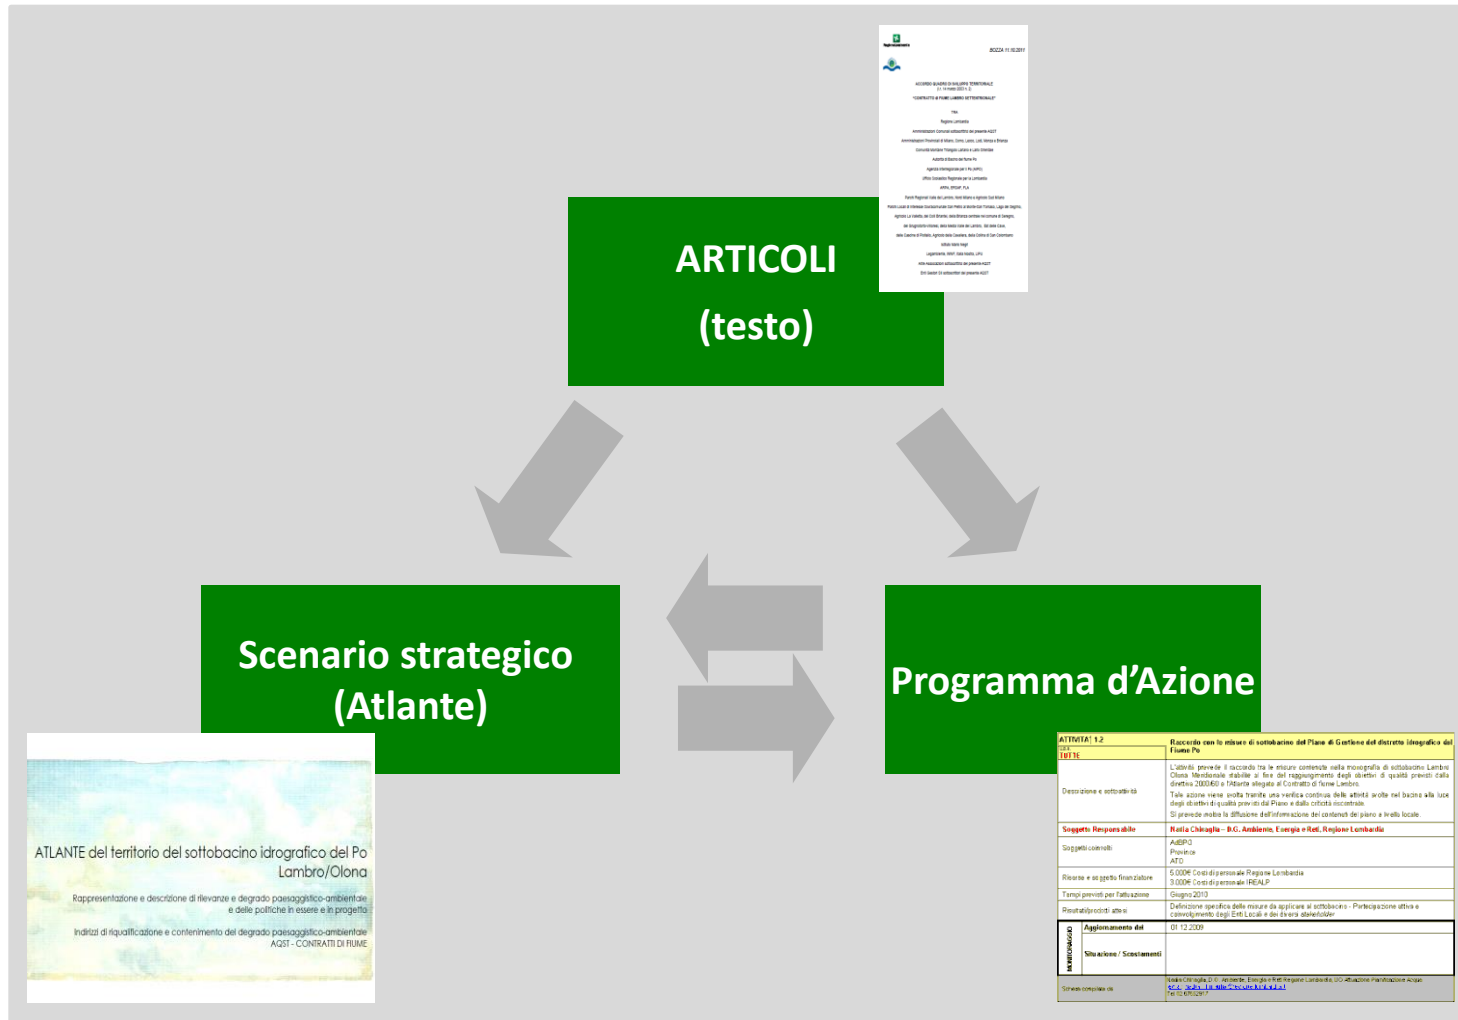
ARTICOLI
(testo)

Scenario strategico
(Atlante)

Programma d'Azione

ACCORDO QUADRO DI SVILUPPO TERRITORIALE
"CONTRATTO DI FIUME LAMBRO SETTENTRIONALE"

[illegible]

ATLANTE del territorio del sottobacino idrografico del Po Lambro/Olona

Rappresentazione e descrizione di rilevanze e degrado paesaggistico-ambientale e delle politiche in essere e in progetto

Indirizzi di riqualificazione e contenimento del degrado paesaggistico-ambientale
AQST - CONTRATTI DI FIUME

| ATTIVITA' 1.2 | Raccordo con le misure di sottobacino del Piano di Gestione del distretto idrografico del Fiume Po |
|---|---|
| TUTTE | |
| Descrizione e sottoattività | L'attività prevede il raccordo tra le misure contenute nella monografia di sottobacino Lambro Olona Meridionale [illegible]. Tale azione viene svolta tramite una verifica continua delle attività svolte nel bacino alla luce degli obiettivi di qualità previsti dal Piano e dalla circolare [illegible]. Si prevede inoltre la diffusione dell'informazione dei contenuti del piano a livello locale. |
| Soggetto Responsabile | Nalia Chiaraglia – D.G. Ambiente, Energia e Reti, Regione Lombardia |
| Soggetti coinvolti | AdBPO Province ATO |
| Risorse e soggetto finanziatore | 5.000€ Costi di personale Regione Lombardia 3.000€ Costi di personale IREALP |
| Tempi previsti per l'attuazione | Giugno 2010 |
| Risultati/prodotti attesi | Definizione specifica delle misure da applicare al sottobacino - Partecipazione attiva e coinvolgimento degli Enti Locali e dei diversi stakeholder |
| MONITORAGGIO Aggiornamento del | 01.12.2009 |
| Situazione / Scostamenti | |
| Scheda compilata da | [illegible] |